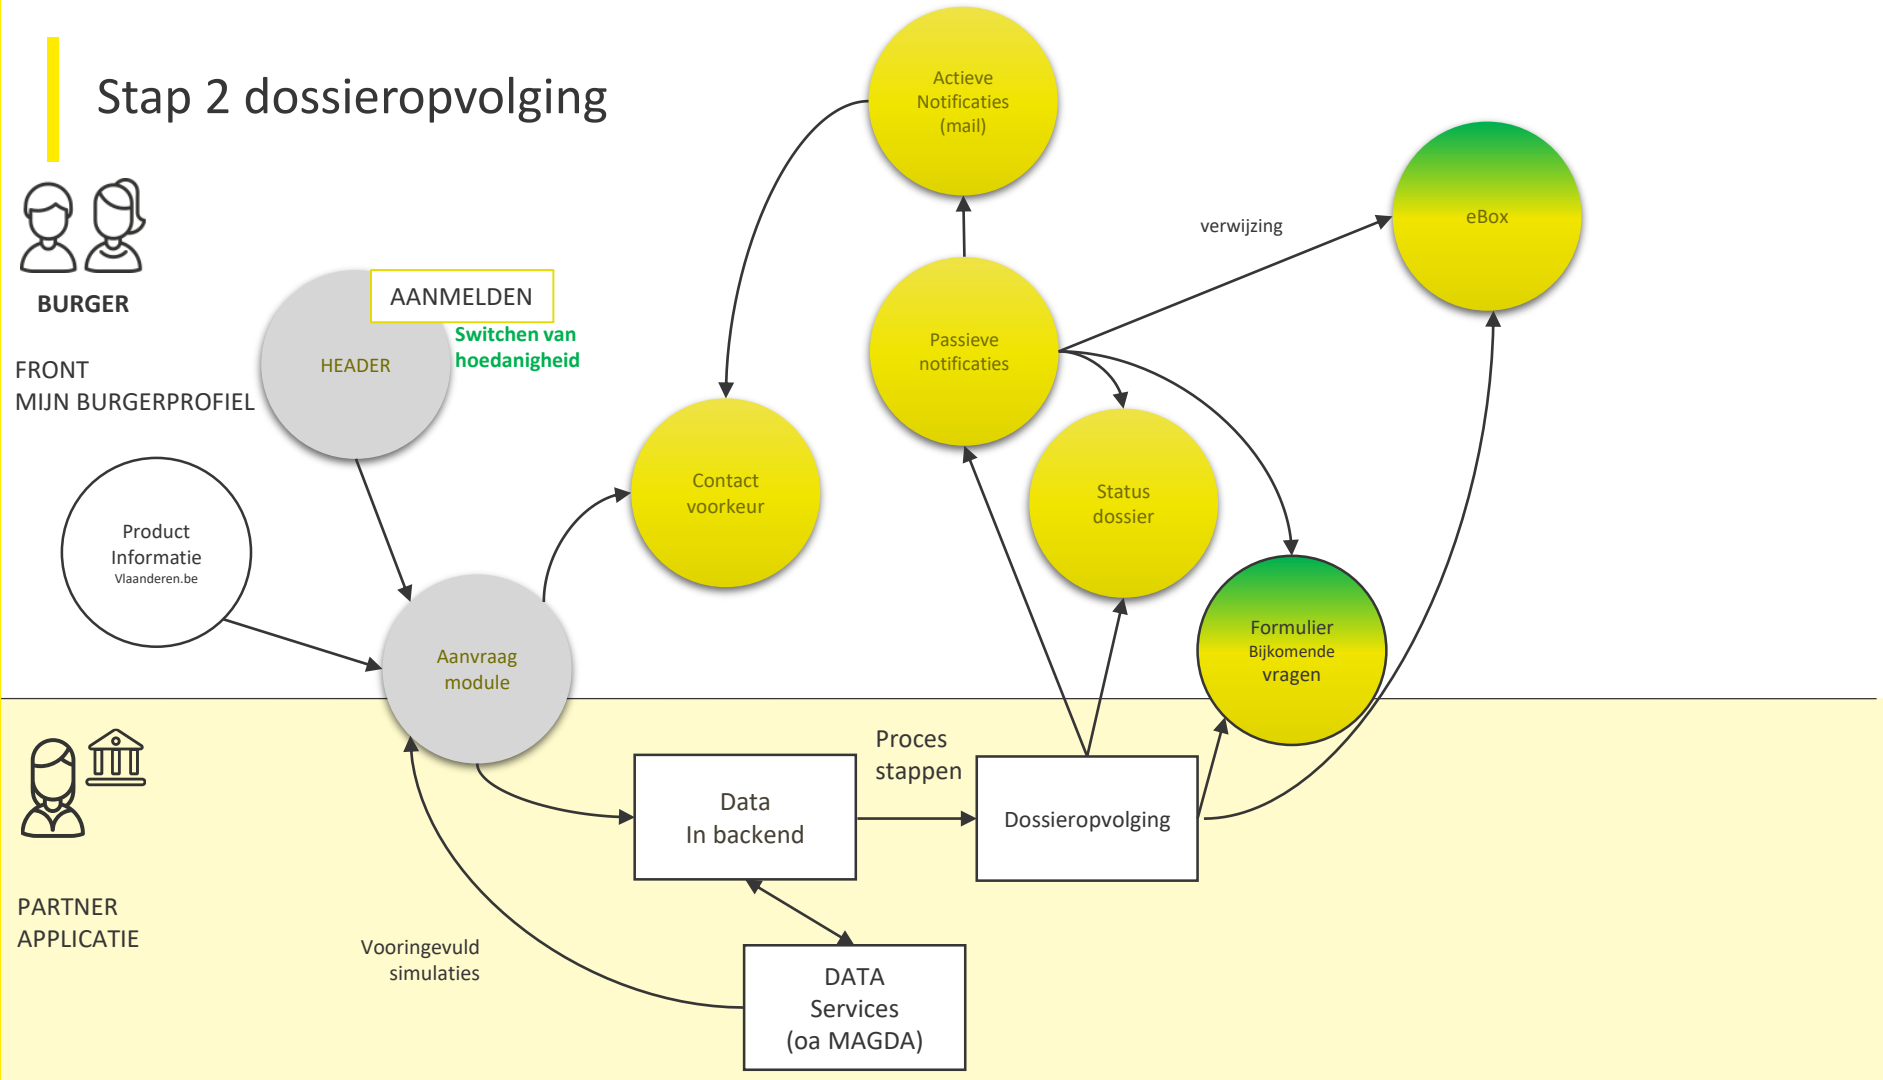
Stap 2 dossieropvolging

BURGER

FRONT
MIJN BURGERPROFIEL

HEADER

AANMELDEN

Switchen van hoedanigheid

Product Informatie
Vlaanderen.be

Aanvraag module

Contact voorkeur

Actieve Notificaties (mail)

Passieve notificaties

verwijzing

eBox

Status dossier

Formulier
Bijkomende
vragen

PARTNER
APPLICATIE

Data
In backend

Proces stappen

Dossieropvolging

Vooringevuld simulaties

DATA
Services
(oa MAGDA)